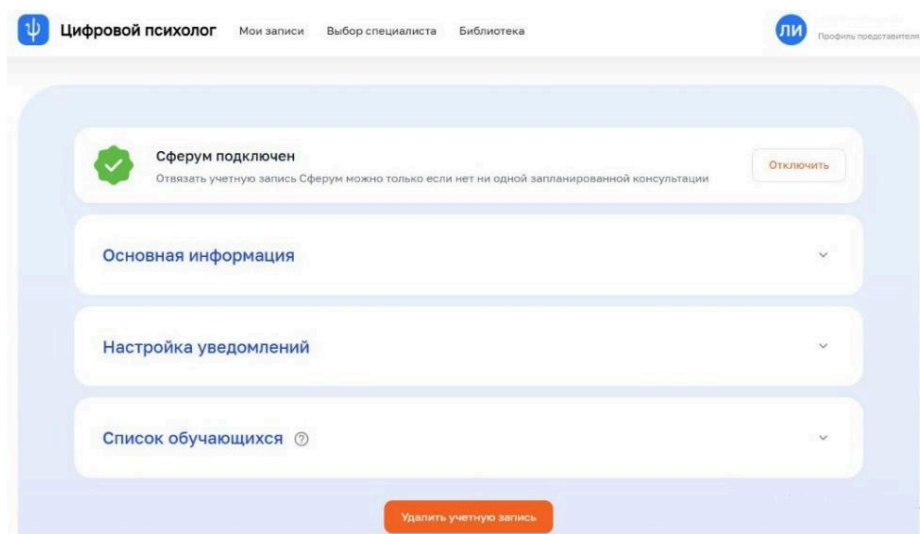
Цифровой психолог Мои записи Выбор специалиста Библиотека

ЛИ Профиль представителя

Сферум подключен

Отвязать учетную запись Сферум можно только если нет ни одной запланированной консультации

Отключить

Основная информация

Настройка уведомлений

Список обучающихся

Удалить учетную запись